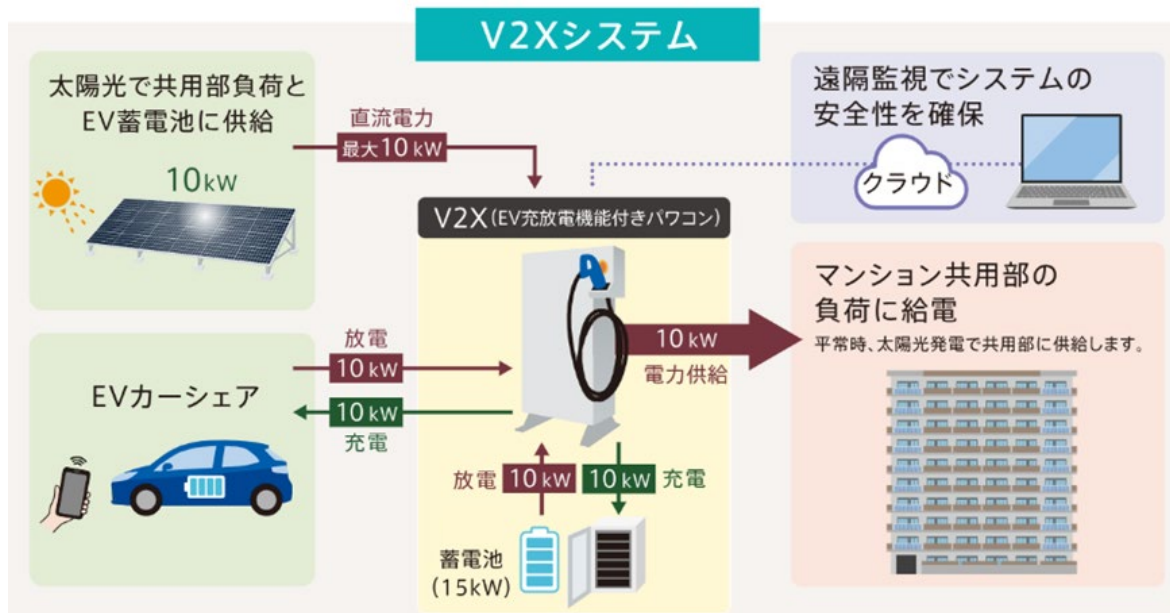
V2Xシステム

太陽光で共用部負荷とEV蓄電池に供給

10kW

直流電力
最大10kW

遠隔監視でシステムの安全性を確保

クラウド

V2X(EV充放電機能付きパワコン)

マンション共用部の負荷に給電

平常時、太陽光発電で共用部に供給します。

10kW
電力供給

放電
10kW

EVカーシェア

10kW
充電

放電 10kW　10kW 充電

蓄電池
(15kW)